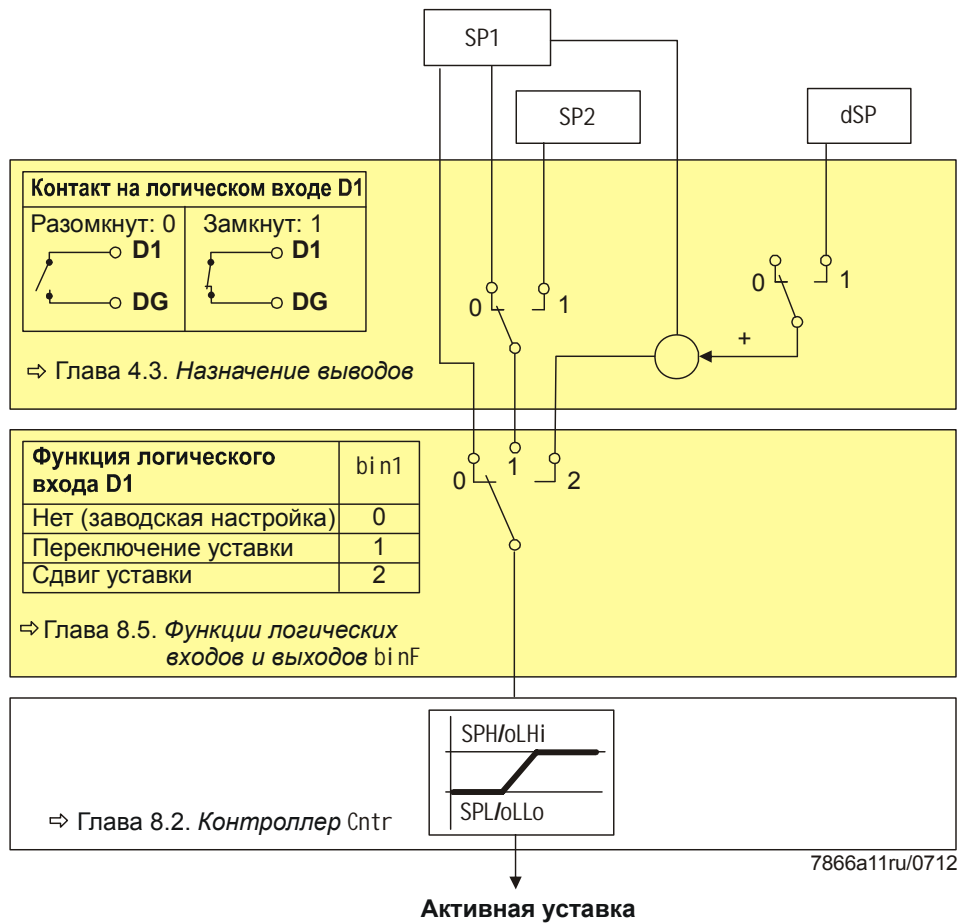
SP1

SP2

dSP

Контакт на логическом входе D1

Разомкнут: 0
D1
DG

Замкнут: 1
D1
DG

0
1

0
1

+

⇨ Глава 4.3. *Назначение выводов*

| Функция логического входа D1 | bin1 |
|---|---|
| Нет (заводская настройка) | 0 |
| Переключение уставки | 1 |
| Сдвиг уставки | 2 |

0
1
2

⇨ Глава 8.5. *Функции логических входов и выходов* binF

SPH/oLHi

SPL/oLLo

⇨ Глава 8.2. *Контроллер* Cntr

7866a11ru/0712

Активная уставка